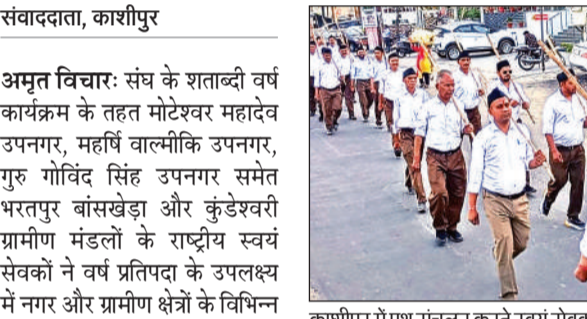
संवाददाता, काशीपुर

अमृत विचारः संघ के शताब्दी वर्ष कार्यक्रम के तहत मोटेश्वर महादेव उपनगर, महर्षि वाल्मीकि उपनगर, गुरु गोविंद सिंह उपनगर समेत भरतपुर बांसखेड़ा और कुंडेश्वरी ग्रामीण मंडलों के राष्ट्रीय स्वयं सेवकों ने वर्ष प्रतिपदा के उपलक्ष्य में नगर और ग्रामीण क्षेत्रों के विभिन्न

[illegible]